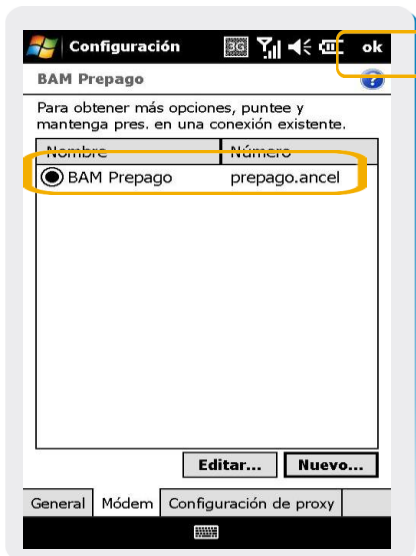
Configuración 3G ok

BAM Prepago

Para obtener más opciones, puntee y mantenga pres. en una conexión existente.

| Nombre | Número |
|---|---|
| BAM Prepago | prepago.ancel |

Editar... Nuevo...

General Módem Configuración de proxy